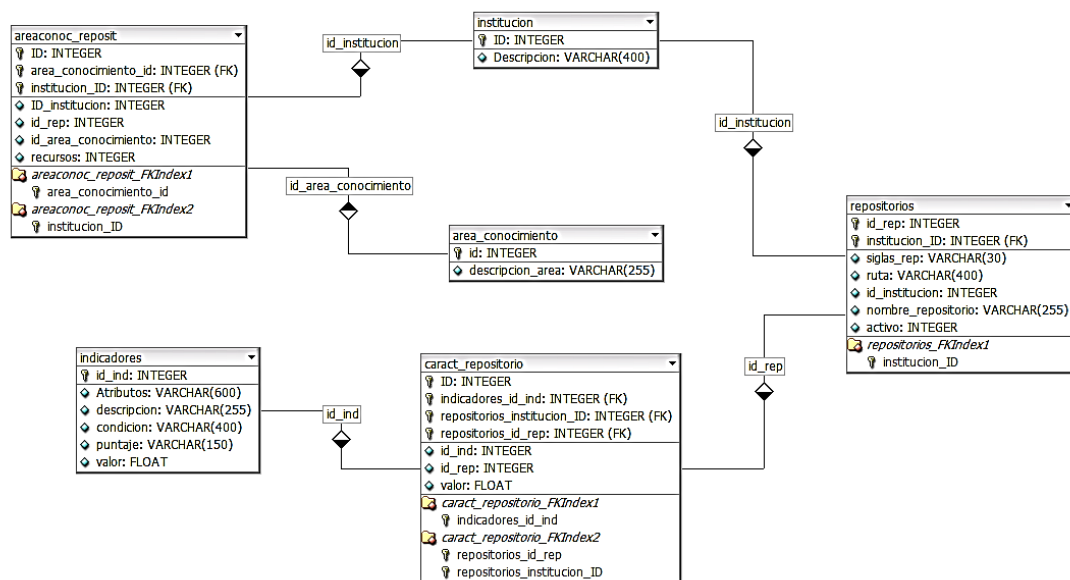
areaconoc_reposit
ID: INTEGER
area_conocimiento_id: INTEGER (FK)
institucion_ID: INTEGER (FK)
ID_institucion: INTEGER
id_rep: INTEGER
id_area_conocimiento: INTEGER
recursos: INTEGER
areaconoc_reposit_FKIndex1
area_conocimiento_id
areaconoc_reposit_FKIndex2
institucion_ID

id_institucion

institucion
ID: INTEGER
Descripcion: VARCHAR(400)

id_institucion

id_area_conocimiento

area_conocimiento
id: INTEGER
descripcion_area: VARCHAR(255)

repositorios
id_rep: INTEGER
institucion_ID: INTEGER (FK)
siglas_rep: VARCHAR(30)
ruta: VARCHAR(400)
id_institucion: INTEGER
nombre_repositorio: VARCHAR(255)
activo: INTEGER
repositorios_FKIndex1
institucion_ID

indicadores
id_ind: INTEGER
Atributos: VARCHAR(600)
descripcion: VARCHAR(255)
condicion: VARCHAR(400)
puntaje: VARCHAR(150)
valor: FLOAT

id_ind

caract_repositorio
ID: INTEGER
indicadores_id_ind: INTEGER (FK)
repositorios_institucion_ID: INTEGER (FK)
repositorios_id_rep: INTEGER (FK)
id_ind: INTEGER
id_rep: INTEGER
valor: FLOAT
caract_repositorio_FKIndex1
indicadores_id_ind
caract_repositorio_FKIndex2
repositorios_id_rep
repositorios_institucion_ID

id_rep